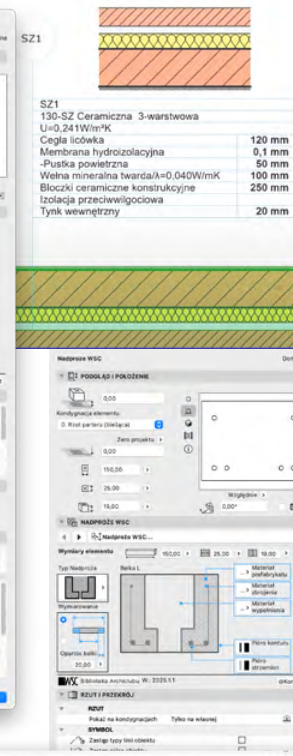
SZ1

SZ1
130-SZ Ceramiczna 3-warstwowa
U=0,241W/m²K

| | |
|---|---|
| Cegła licówka | 120 mm |
| Membrana hydroizolacyjna | 0,1 mm |
| -Pustka powietrzna | 50 mm |
| Wełna mineralna twarda/λ=0,040W/mK | 100 mm |
| Bloczki ceramiczne konstrukcyjne | 250 mm |
| Izolacja przeciwwilgociowa | |
| Tynk wewnętrzny | 20 mm |

Nadproże WSC
PODGLĄD I POŁOŻENIE
0,00
Kondygnacja elementu:
0. Rzut parteru (bieżąca)
Zero projektu
0,00
150,00
25,00
15,00
Wsiąkanie
0,00°
NADPROŻE WSC
Nadproże WSC...
Wymiary elementu
150,00
25,00
18,00
Typ Nadproża
Belka L
Wymiarowanie
Oparcie belki
20,00
Materiał prefabrykatu
Materiał zbrojenia
Materiał wypełnienia
Pióro konturu
Pióro strzemion
Biblioteka Archiclubu W.: 2025.1.1
RZUT I PRZEKRÓJ
RZUT
Pokaż na kondygnacjach
Tylko na własnej
SYMBOL
Zastąp typy linii obiektu